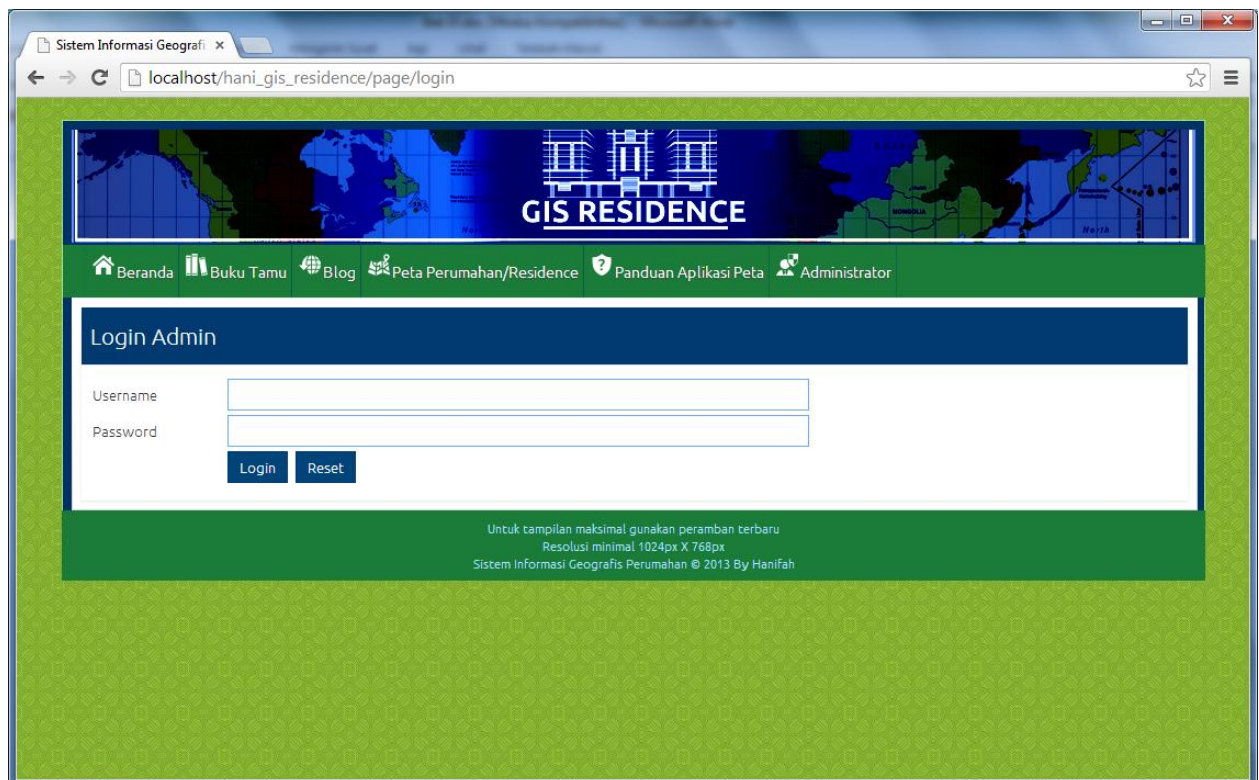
Sistem Informasi Geografi ×

localhost/hani_gis_residence/page/login

GIS RESIDENCE

Beranda Buku Tamu Blog Peta Perumahan/Residence Panduan Aplikasi Peta Administrator

Login Admin

Username

Password

Login Reset

Untuk tampilan maksimal gunakan peramban terbaru
Resolusi minimal 1024px X 768px
Sistem Informasi Geografis Perumahan © 2013 By Hanifah